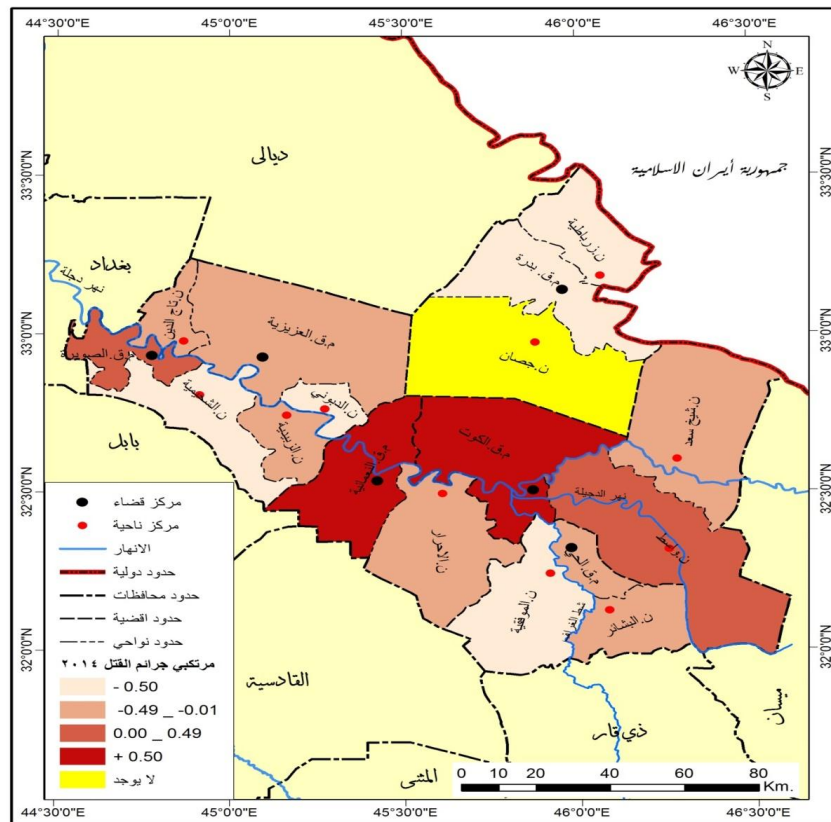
44°30'0"E 45°0'0"E 45°30'0"E 46°0'0"E 46°30'0"E

33°30'0"N 33°0'0"N 32°30'0"N 32°0'0"N

N
W E
S

ديالى

جمهورية ايران الاسلامية

بغداد

نهر دجلة

ن.زرباطية

م.ق. بدرة

م.ق.العزيزية

ن.تاج الدين

م.ق.الصويرة

ن.جصان

ن.الشحيمية

ن.الدبوني

ن.الزبيدية

ن.شيخ سعد

بابل

م.ق.الكوت

م.ق.النعمانية

ن.الاحرار

نهر الدجيلة

ن.واسط

م.ق.الحي

ن.الموفقية

شط الغراف

ن.البشائر

مركز قضاء
مركز ناحية
الانهار
حدود دولية
حدود محافظات
حدود اقضية
حدود نواحي

مرتكبي جرائم القتل ٢٠١٤
- 0.50
-0.49 _ -0.01
0.00 _ 0.49
+ 0.50
لا يوجد

القادسية

ميسان

ذي قار

المثنى

0 10 20 40 60 80 Km.